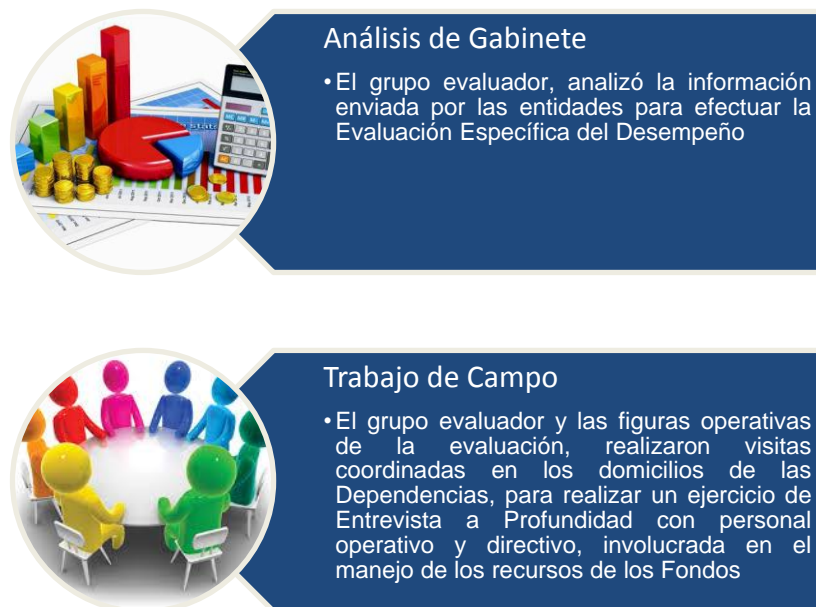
Análisis de Gabinete

• El grupo evaluador, analizó la información enviada por las entidades para efectuar la Evaluación Específica del Desempeño

Trabajo de Campo

• El grupo evaluador y las figuras operativas de la evaluación, realizaron visitas coordinadas en los domicilios de las Dependencias, para realizar un ejercicio de Entrevista a Profundidad con personal operativo y directivo, involucrada en el manejo de los recursos de los Fondos